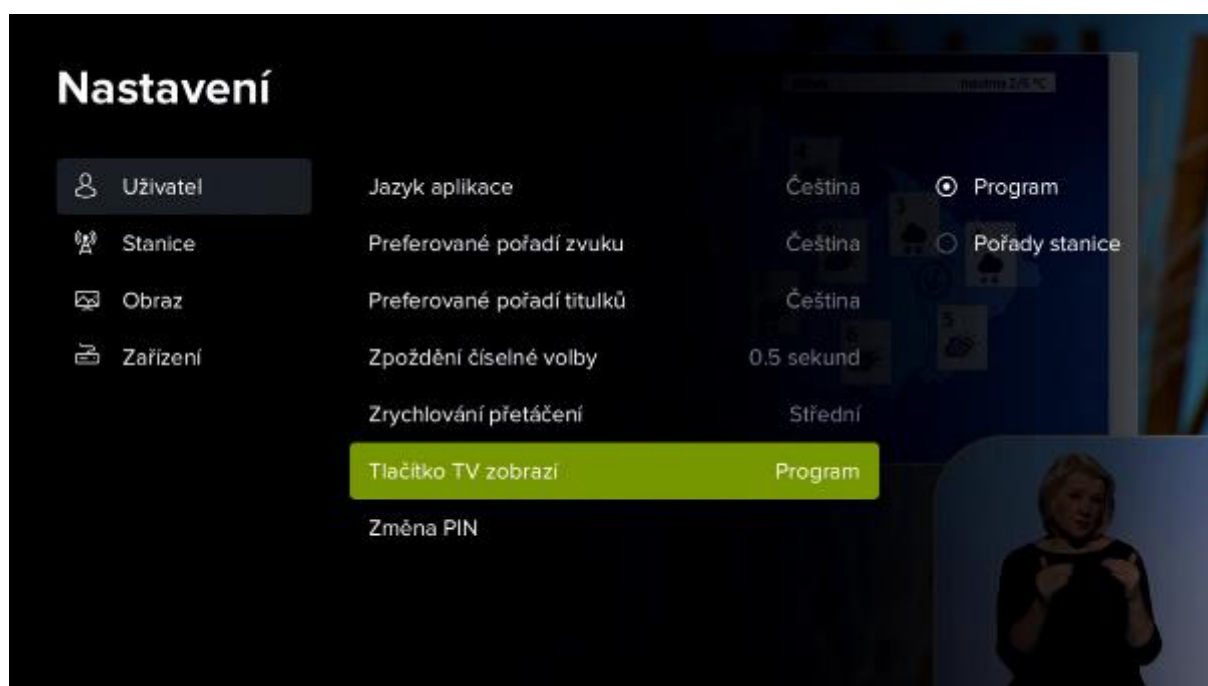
Nastavení

Uživatel
Stanice
Obraz
Zařízení

Jazyk aplikace Čeština
Preferované pořadí zvuku Čeština
Preferované pořadí titulků Čeština
Zpoždění číselné volby 0.5 sekund
Zrychlování přetáčení Střední
Tlačítko TV zobrazí Program
Změna PIN

Program
Pořady stanice